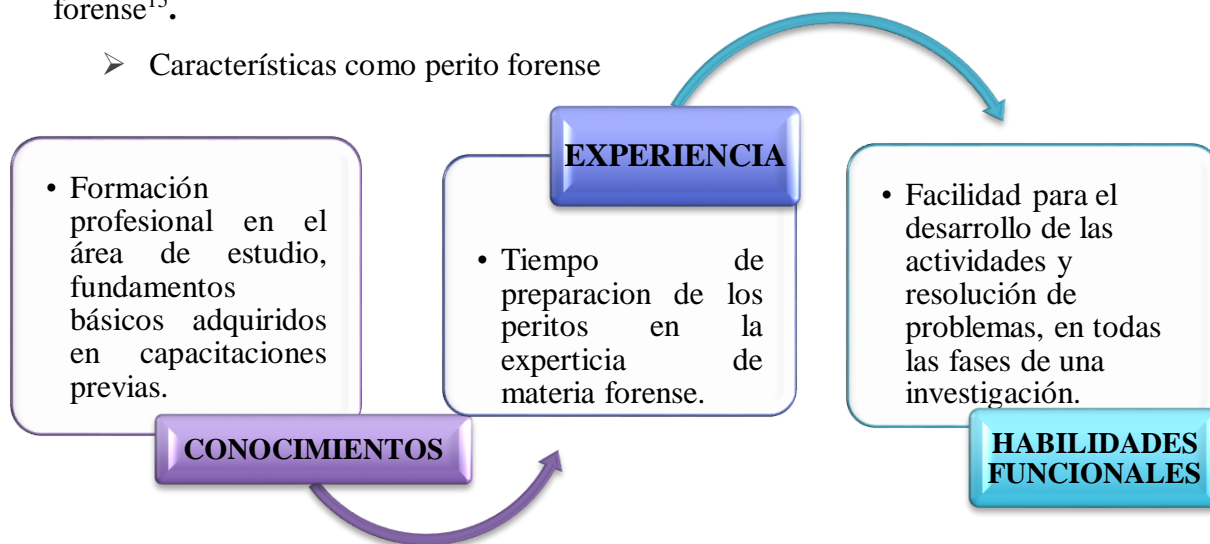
forense$^{13}$.

➢ Características como perito forense

• Formación profesional en el área de estudio, fundamentos básicos adquiridos en capacitaciones previas.

CONOCIMIENTOS

EXPERIENCIA

• Tiempo de preparacion de los peritos en la experticia de materia forense.

• Facilidad para el desarrollo de las actividades y resolución de problemas, en todas las fases de una investigación.

HABILIDADES FUNCIONALES